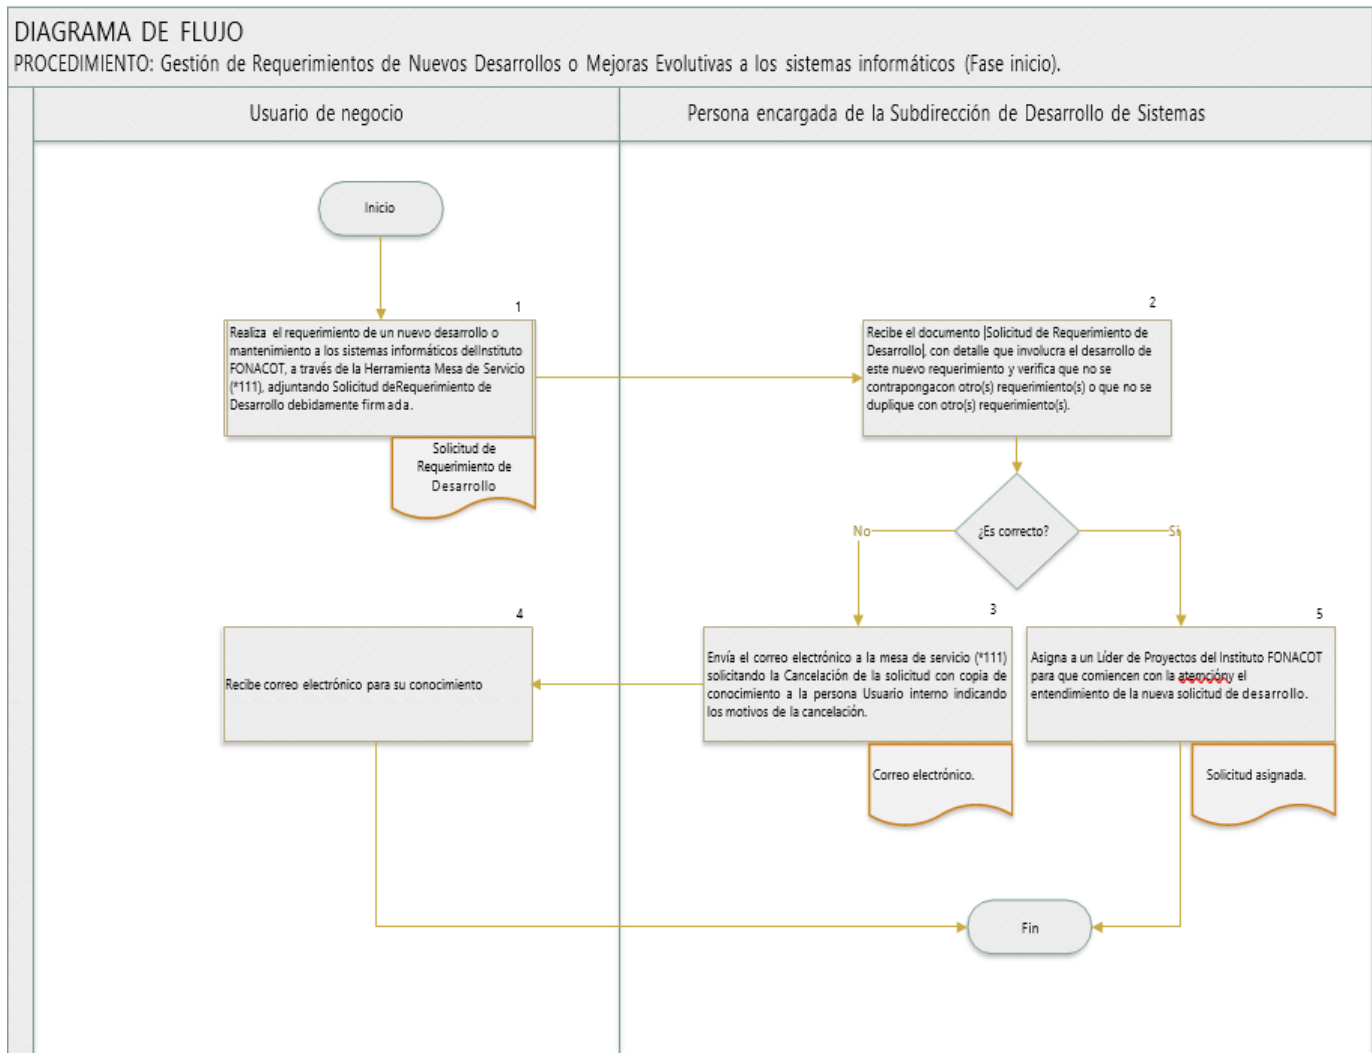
DIAGRAMA DE FLUJO

PROCEDIMIENTO: Gestión de Requerimientos de Nuevos Desarrollos o Mejoras Evolutivas a los sistemas informáticos (Fase inicio).

Usuario de negocio

Persona encargada de la Subdirección de Desarrollo de Sistemas

Inicio

1

Realiza el requerimiento de un nuevo desarrollo o mantenimiento a los sistemas informáticos delInstituto FONACOT, a través de la Herramienta Mesa de Servicio (*111), adjuntando Solicitud deRequerimiento de Desarrollo debidamente firmada.

Solicitud de Requerimiento de Desarrollo

2

Recibe el documento |Solicitud de Requerimiento de Desarrollo|, con detalle que involucra el desarrollo de este nuevo requerimiento y verifica que no se contrapongacon otro(s) requerimiento(s) o que no se duplique con otro(s) requerimiento(s).

¿Es correcto?

No

Sí

4

Recibe correo electrónico para su conocimiento

3

Envía el correo electrónico a la mesa de servicio (*111) solicitando la Cancelación de la solicitud con copia de conocimiento a la persona Usuario interno indicando los motivos de la cancelación.

Correo electrónico.

5

Asigna a un Líder de Proyectos del Instituto FONACOT para que comiencen con la atencióny el entendimiento de la nueva solicitud de desarrollo.

Solicitud asignada.

Fin